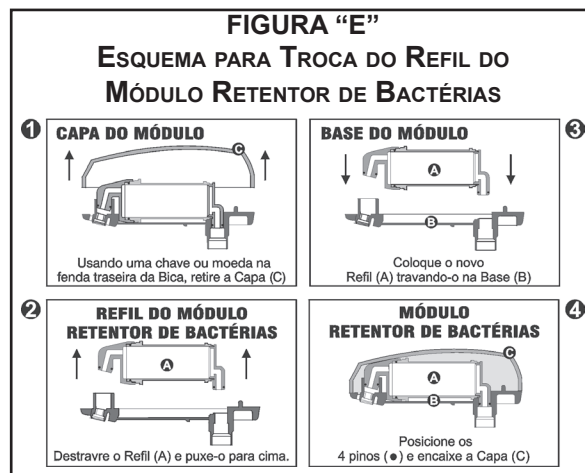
FIGURA "E"
ESQUEMA PARA TROCA DO REFIL DO MÓDULO RETENTOR DE BACTÉRIAS

1
CAPA DO MÓDULO
C
Usando uma chave ou moeda na fenda traseira da Bica, retire a Capa (C)

3
BASE DO MÓDULO
A
B
Coloque o novo Refil (A) travando-o na Base (B)

2
REFIL DO MÓDULO RETENTOR DE BACTÉRIAS
A
Destravre o Refil (A) e puxe-o para cima.

4
MÓDULO RETENTOR DE BACTÉRIAS
C
A
B
Posicione os 4 pinos (●) e encaixe a Capa (C)